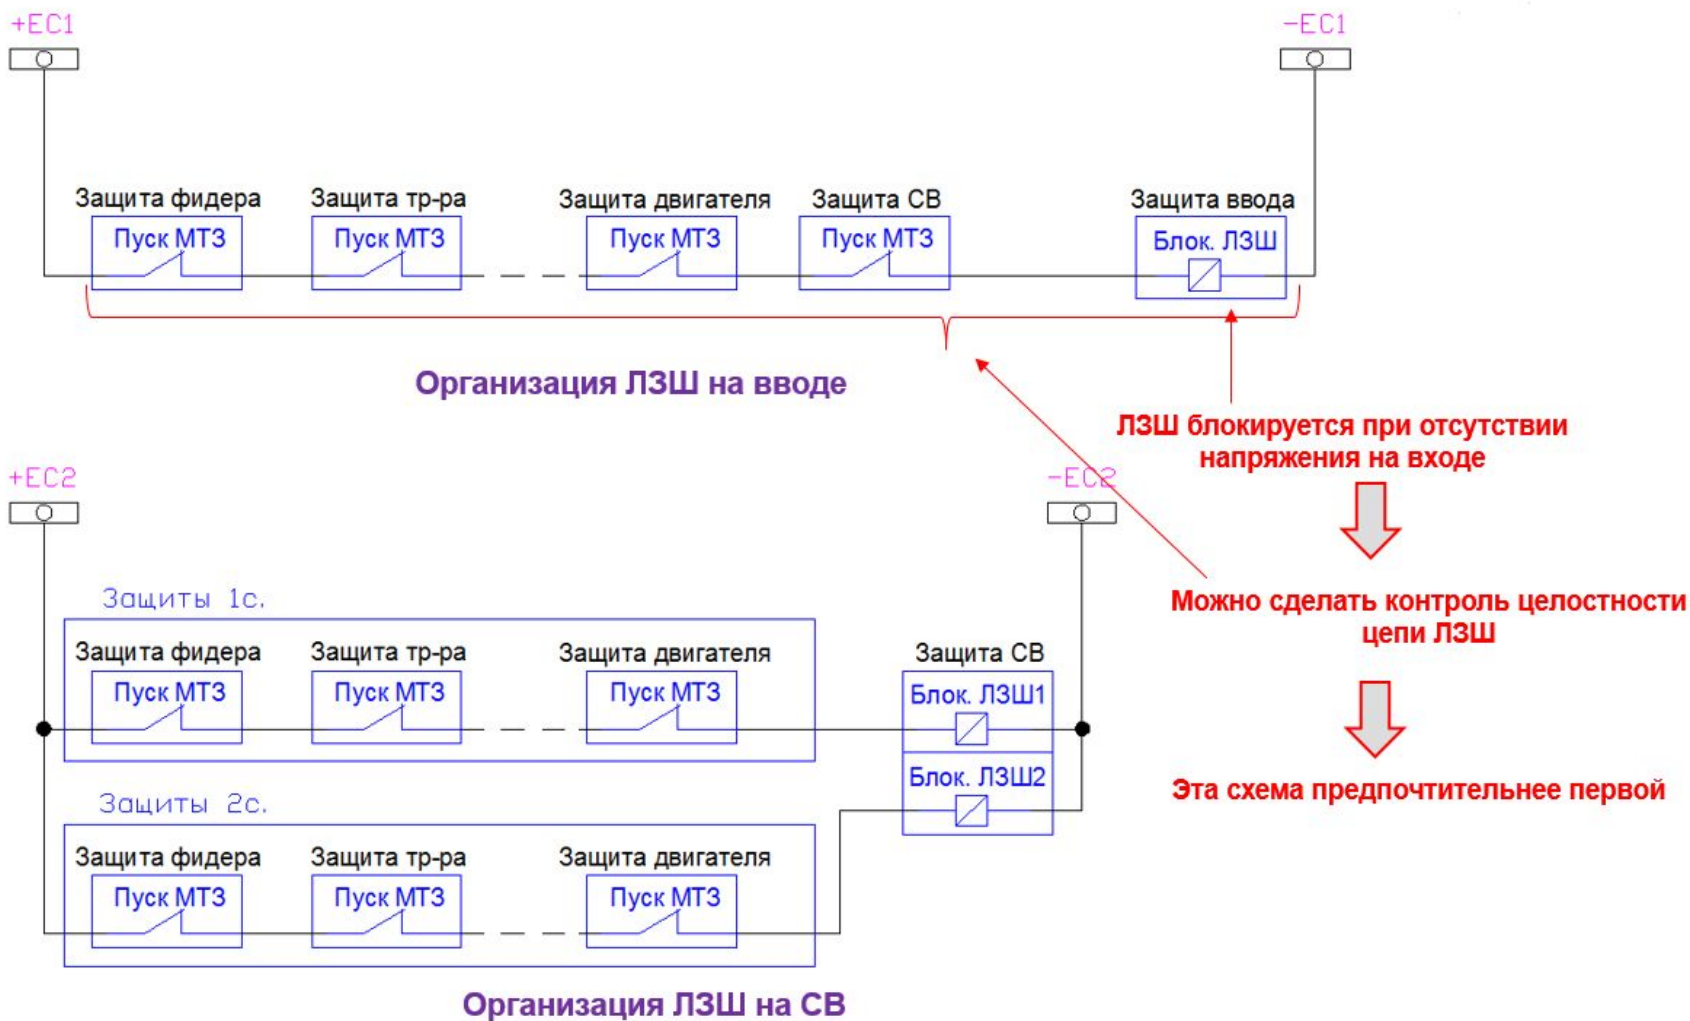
+EC1

-EC1

Защита фидера
Пуск МТЗ

Защита тр-ра
Пуск МТЗ

Защита двигателя
Пуск МТЗ

Защита СВ
Пуск МТЗ

Защита ввода
Блок. ЛЗШ

Организация ЛЗШ на вводе

ЛЗШ блокируется при отсутствии напряжения на входе

+EC2

-EC2

Защиты 1с.

Защита фидера
Пуск МТЗ

Защита тр-ра
Пуск МТЗ

Защита двигателя
Пуск МТЗ

Защита СВ
Блок. ЛЗШ1
Блок. ЛЗШ2

Можно сделать контроль целостности цепи ЛЗШ

Защиты 2с.

Защита фидера
Пуск МТЗ

Защита тр-ра
Пуск МТЗ

Защита двигателя
Пуск МТЗ

Эта схема предпочтительнее первой

Организация ЛЗШ на СВ